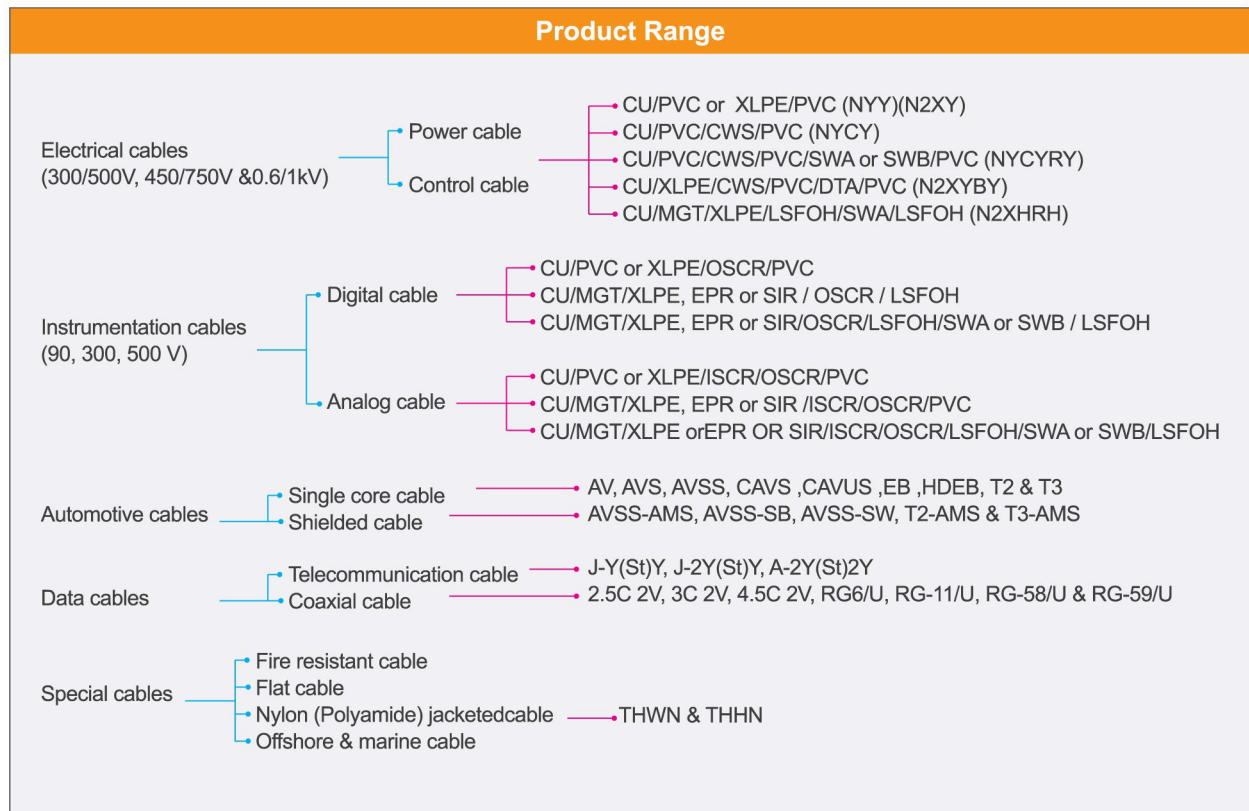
Product Range

Electrical cables
(300/500V, 450/750V &0.6/1kV)

Power cable
Control cable

CU/PVC or XLPE/PVC (NYY)(N2XY)
CU/PVC/CWS/PVC (NYCY)
CU/PVC/CWS/PVC/SWA or SWB/PVC (NYCYRY)
CU/XLPE/CWS/PVC/DTA/PVC (N2XYBY)
CU/MGT/XLPE/LSFOH/SWA/LSFOH (N2XHRH)

Instrumentation cables
(90, 300, 500 V)

Digital cable

CU/PVC or XLPE/OSCR/PVC
CU/MGT/XLPE, EPR or SIR / OSCR / LSFOH
CU/MGT/XLPE, EPR or SIR/OSCR/LSFOH/SWA or SWB / LSFOH

Analog cable

CU/PVC or XLPE/ISCR/OSCR/PVC
CU/MGT/XLPE, EPR or SIR /ISCR/OSCR/PVC
CU/MGT/XLPE orEPR OR SIR/ISCR/OSCR/LSFOH/SWA or SWB/LSFOH

Automotive cables

Single core cable
AV, AVS, AVSS, CAVS ,CAVUS ,EB ,HDEB, T2 & T3
Shielded cable
AVSS-AMS, AVSS-SB, AVSS-SW, T2-AMS & T3-AMS

Data cables

Telecommunication cable
J-Y(St)Y, J-2Y(St)Y, A-2Y(St)2Y
Coaxial cable
2.5C 2V, 3C 2V, 4.5C 2V, RG6/U, RG-11/U, RG-58/U & RG-59/U

Special cables

Fire resistant cable
Flat cable
Nylon (Polyamide) jacketedcable
THWN & THHN
Offshore & marine cable